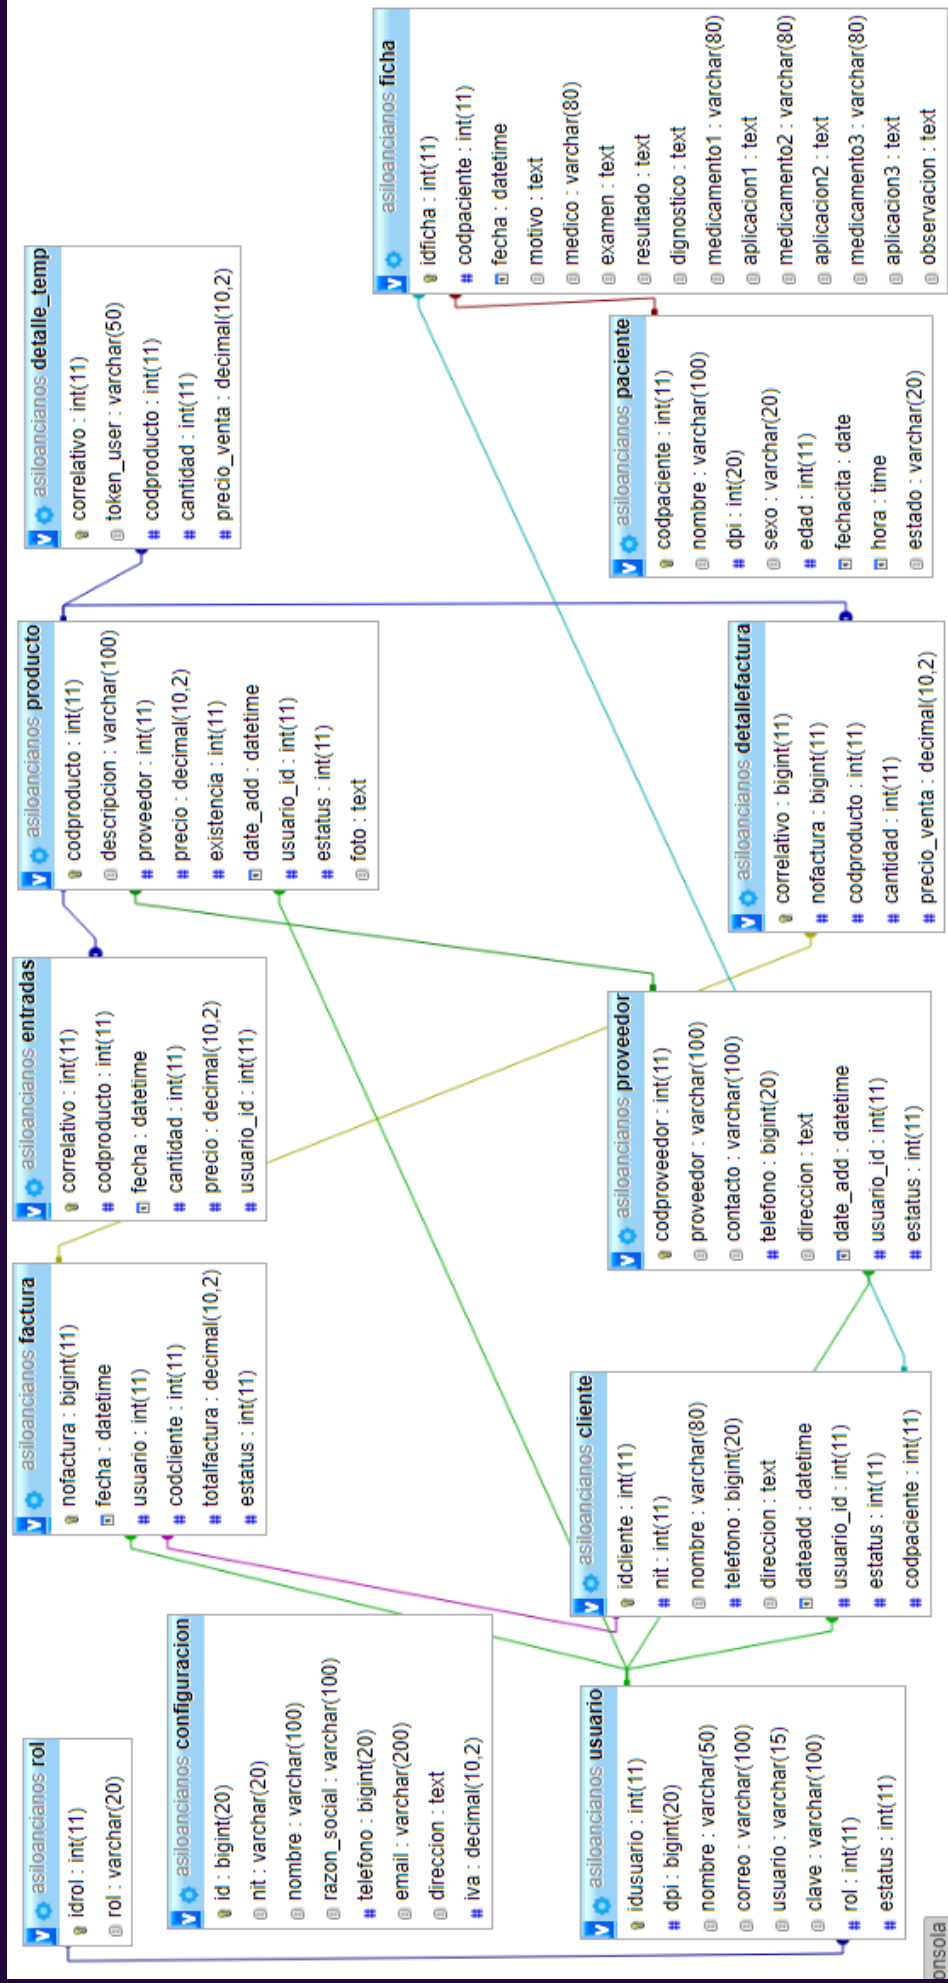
asiloancianos ficha
idficha : int(11)
codpaciente : int(11)
fecha : datetime
motivo : text
medico : varchar(80)
examen : text
resultado : text
dignostico : text
medicamento1 : varchar(80)
aplicacion1 : text
medicamento2 : varchar(80)
aplicacion2 : text
medicamento3 : varchar(80)
aplicacion3 : text
observacion : text

asiloancianos detalle_temp
correlativo : int(11)
token_user : varchar(50)
codproducto : int(11)
cantidad : int(11)
precio_venta : decimal(10,2)

asiloancianos paciente
codpaciente : int(11)
nombre : varchar(100)
dpi : int(20)
sexo : varchar(20)
edad : int(11)
fechacita : date
hora : time
estado : varchar(20)

asiloancianos producto
codproducto : int(11)
descripcion : varchar(100)
proveedor : int(11)
precio : decimal(10,2)
existencia : int(11)
date_add : datetime
usuario_id : int(11)
estatus : int(11)
foto : text

asiloancianos detallefactura
correlativo : bigint(11)
nofactura : bigint(11)
codproducto : int(11)
cantidad : int(11)
precio_venta : decimal(10,2)

asiloancianos entradas
correlativo : int(11)
codproducto : int(11)
fecha : datetime
cantidad : int(11)
precio : decimal(10,2)
usuario_id : int(11)

asiloancianos proveedor
codproveedor : int(11)
proveedor : varchar(100)
contacto : varchar(100)
telefono : bigint(20)
direccion : text
date_add : datetime
usuario_id : int(11)
estatus : int(11)

asiloancianos factura
nofactura : bigint(11)
fecha : datetime
usuario : int(11)
codcliente : int(11)
totalfactura : decimal(10,2)
estatus : int(11)

asiloancianos cliente
idcliente : int(11)
nit : int(11)
nombre : varchar(80)
telefono : bigint(20)
direccion : text
dateadd : datetime
usuario_id : int(11)
estatus : int(11)
codpaciente : int(11)

asiloancianos rol
idrol : int(11)
rol : varchar(20)

asiloancianos configuracion
id : bigint(20)
nit : varchar(20)
nombre : varchar(100)
razon_social : varchar(100)
telefono : bigint(20)
email : varchar(200)
direccion : text
iva : decimal(10,2)

asiloancianos usuario
idusuario : int(11)
dpi : bigint(20)
nombre : varchar(50)
correo : varchar(100)
usuario : varchar(15)
clave : varchar(100)
rol : int(11)
estatus : int(11)

onsola